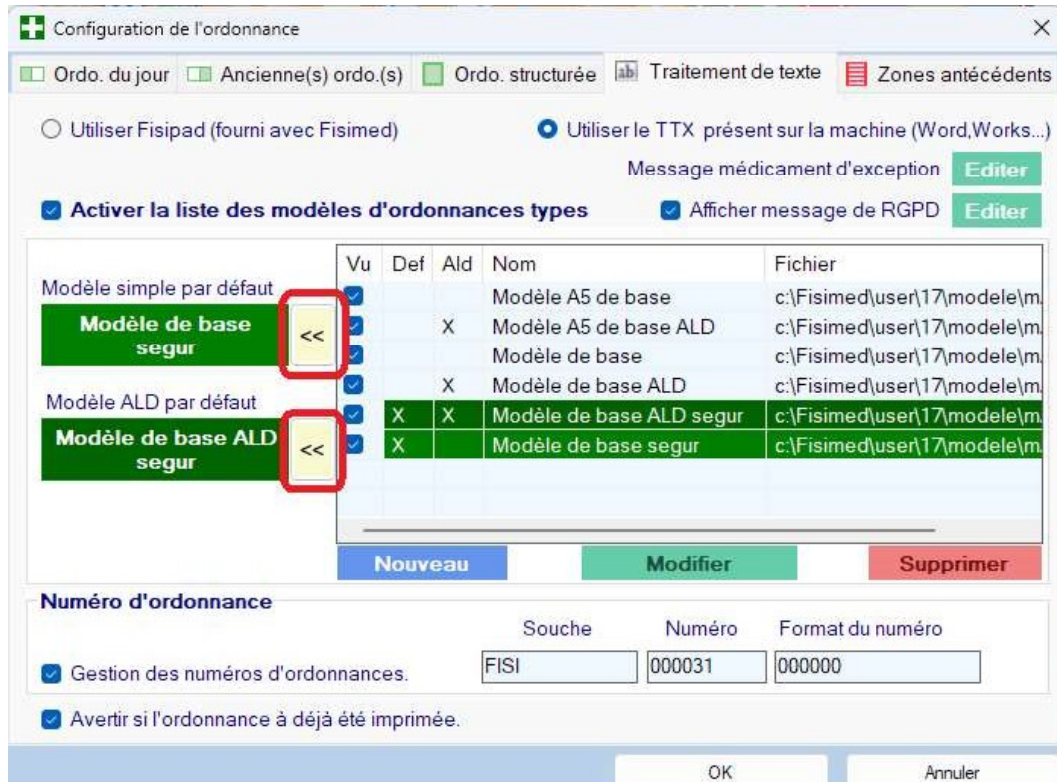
Configuration de l'ordonnance

×

Ordo. du jour | Ancienne(s) ordo.(s) | Ordo. structurée | Traitement de texte | Zones antécédents

Utiliser Fisipad (fourni avec Fisimed)

Utiliser le TTX présent sur la machine (Word,Works...)

Message médicament d'exception Editer

Activer la liste des modèles d'ordonnances types

Afficher message de RGPD Editer

Modèle simple par défaut

Modèle de base segur

<<

Modèle ALD par défaut

Modèle de base ALD segur

<<

| Vu | Def | Ald | Nom | Fichier |
|---|---|---|---|---|
| ✓ | | | Modèle A5 de base | c:\Fisimed\user\17\modele\m |
| ✓ | | X | Modèle A5 de base ALD | c:\Fisimed\user\17\modele\m |
| ✓ | | | Modèle de base | c:\Fisimed\user\17\modele\m |
| ✓ | | X | Modèle de base ALD | c:\Fisimed\user\17\modele\m |
| ✓ | X | X | Modèle de base ALD segur | c:\Fisimed\user\17\modele\m |
| ✓ | X | | Modèle de base segur | c:\Fisimed\user\17\modele\m |

Nouveau Modifier Supprimer

Numéro d'ordonnance

Souche Numéro Format du numéro

Gestion des numéros d'ordonnances.

FISI 000031 000000

Avertir si l'ordonnance à déjà été imprimée.

OK Annuler